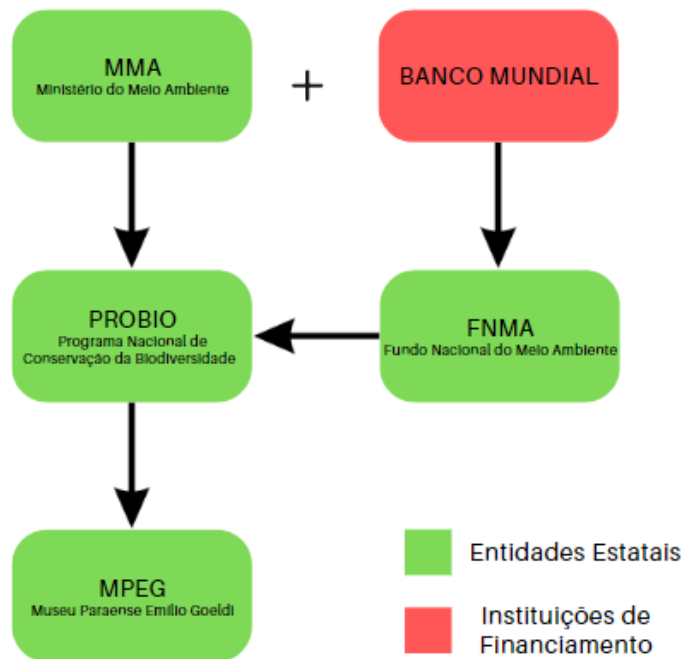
MMA
Ministério do Meio Ambiente

+

BANCO MUNDIAL

PROBIO
Programa Nacional de Conservação da Biodiversidade

FNMA
Fundo Nacional do Meio Ambiente

MPEG
Museu Paraense Emílio Goeldi

Entidades Estatais

Instituições de Financiamento